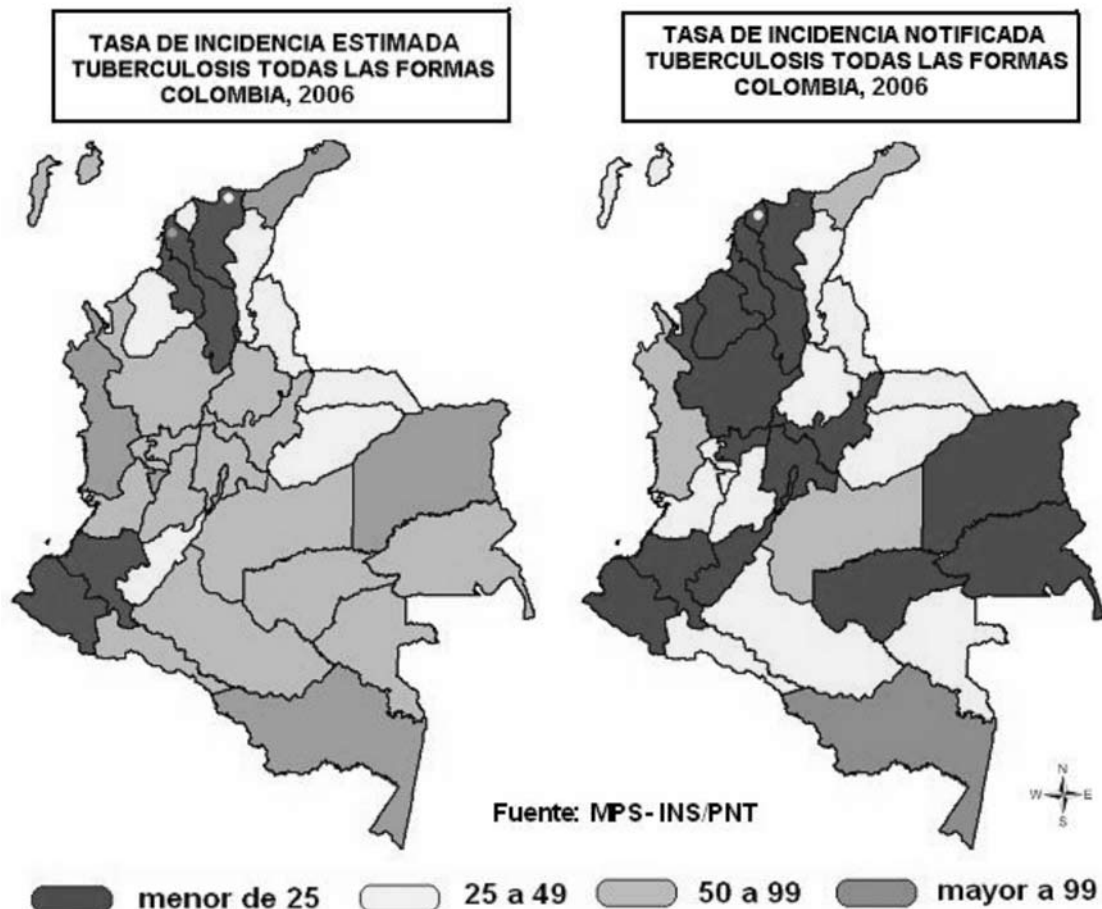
TASA DE INCIDENCIA ESTIMADA
TUBERCULOSIS TODAS LAS FORMAS
COLOMBIA, 2006

TASA DE INCIDENCIA NOTIFICADA
TUBERCULOSIS TODAS LAS FORMAS
COLOMBIA, 2006

N
W E
S

Fuente: MPS- INS/PNT

menor de 25 25 a 49 50 a 99 mayor a 99